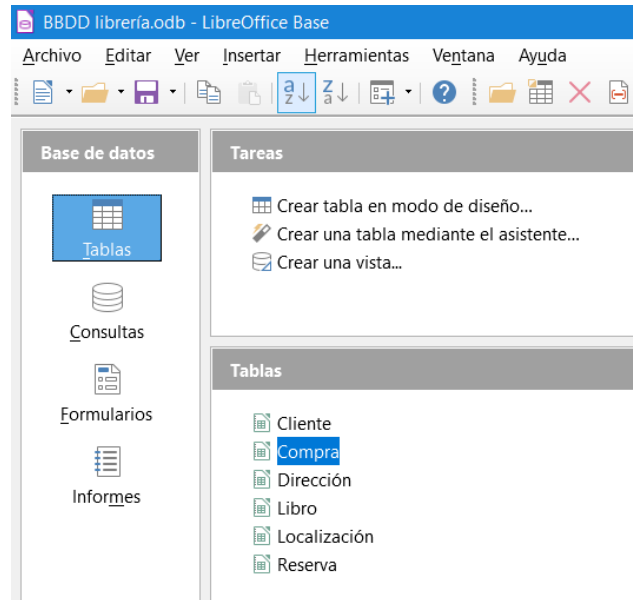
BBDD librería.odb - LibreOffice Base

Archivo Editar Ver Insertar Herramientas Ventana Ayuda

Base de datos

Tablas

Consultas

Formularios

Informes

Tareas

Crear tabla en modo de diseño...

Crear una tabla mediante el asistente...

Crear una vista...

Tablas

Cliente

Compra

Dirección

Libro

Localización

Reserva